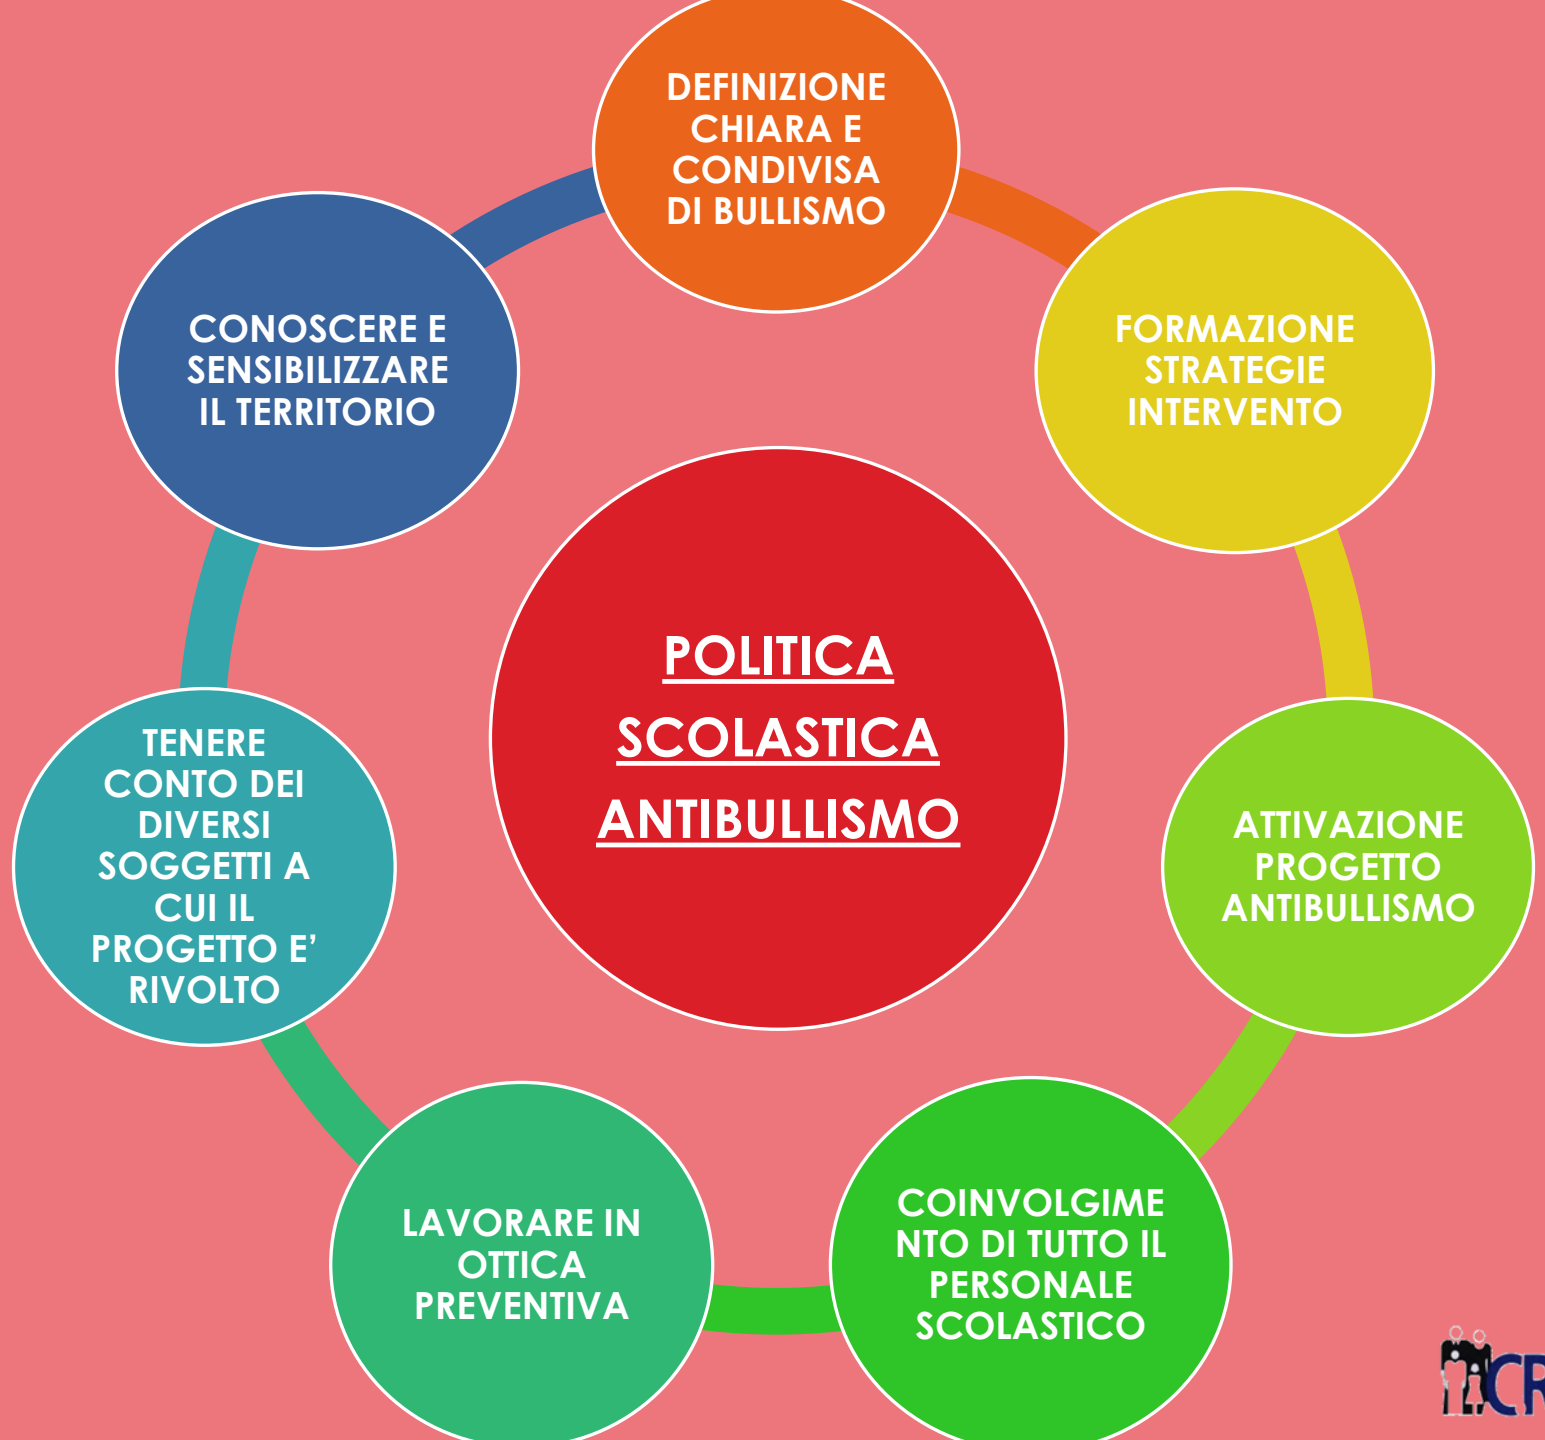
DEFINIZIONE CHIARA E CONDIVISA DI BULLISMO

FORMAZIONE STRATEGIE INTERVENTO

ATTIVAZIONE PROGETTO ANTIBULLISMO

COINVOLGIMENTO DI TUTTO IL PERSONALE SCOLASTICO

LAVORARE IN OTTICA PREVENTIVA

TENERE CONTO DEI DIVERSI SOGGETTI A CUI IL PROGETTO E' RIVOLTO

CONOSCERE E SENSIBILIZZARE IL TERRITORIO

POLITICA SCOLASTICA ANTIBULLISMO

CR